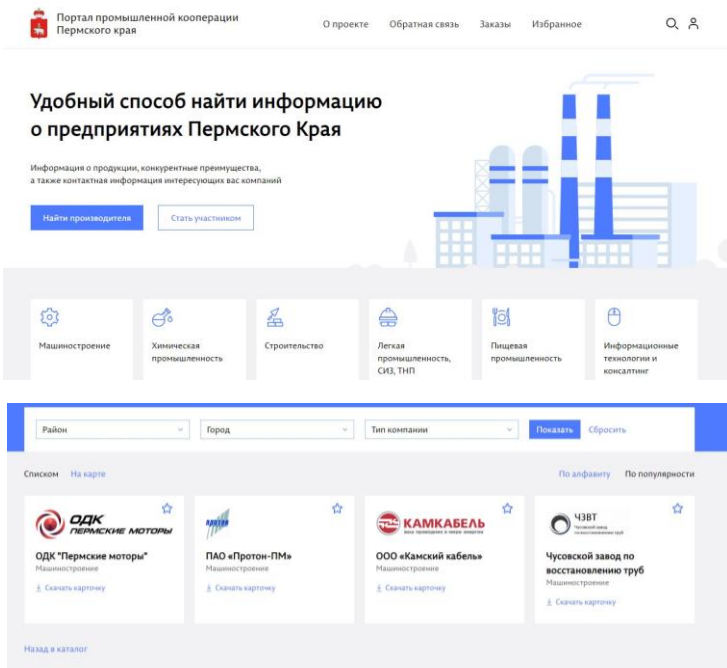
Портал промышленной кооперации Пермского края

О проекте Обратная связь Заказы Избранное

Удобный способ найти информацию о предприятиях Пермского Края

Информация о продукции, конкурентные преимущества, а также контактная информация интересующих вас компаний

Найти производителя Стать участником

Машиностроение

Химическая промышленность

Строительство

Легкая промышленность, СИЗ, ТНП

Пищевая промышленность

Информационные технологии и консалтинг

Район Город Тип компании Показать Сбросить

Списком На карте

По алфавиту По популярности

ОДК ПЕРМСКИЕ МОТОРЫ

ОДК "Пермские моторы"
Машиностроение
Скачать карточку

ПАО «Протон-ПМ»
Машиностроение
Скачать карточку

КАМКАБЕЛЬ

ООО «Камский кабель»
Машиностроение
Скачать карточку

ЧЗВТ

Чусовской завод по восстановлению труб
Машиностроение
Скачать карточку

Назад в каталог